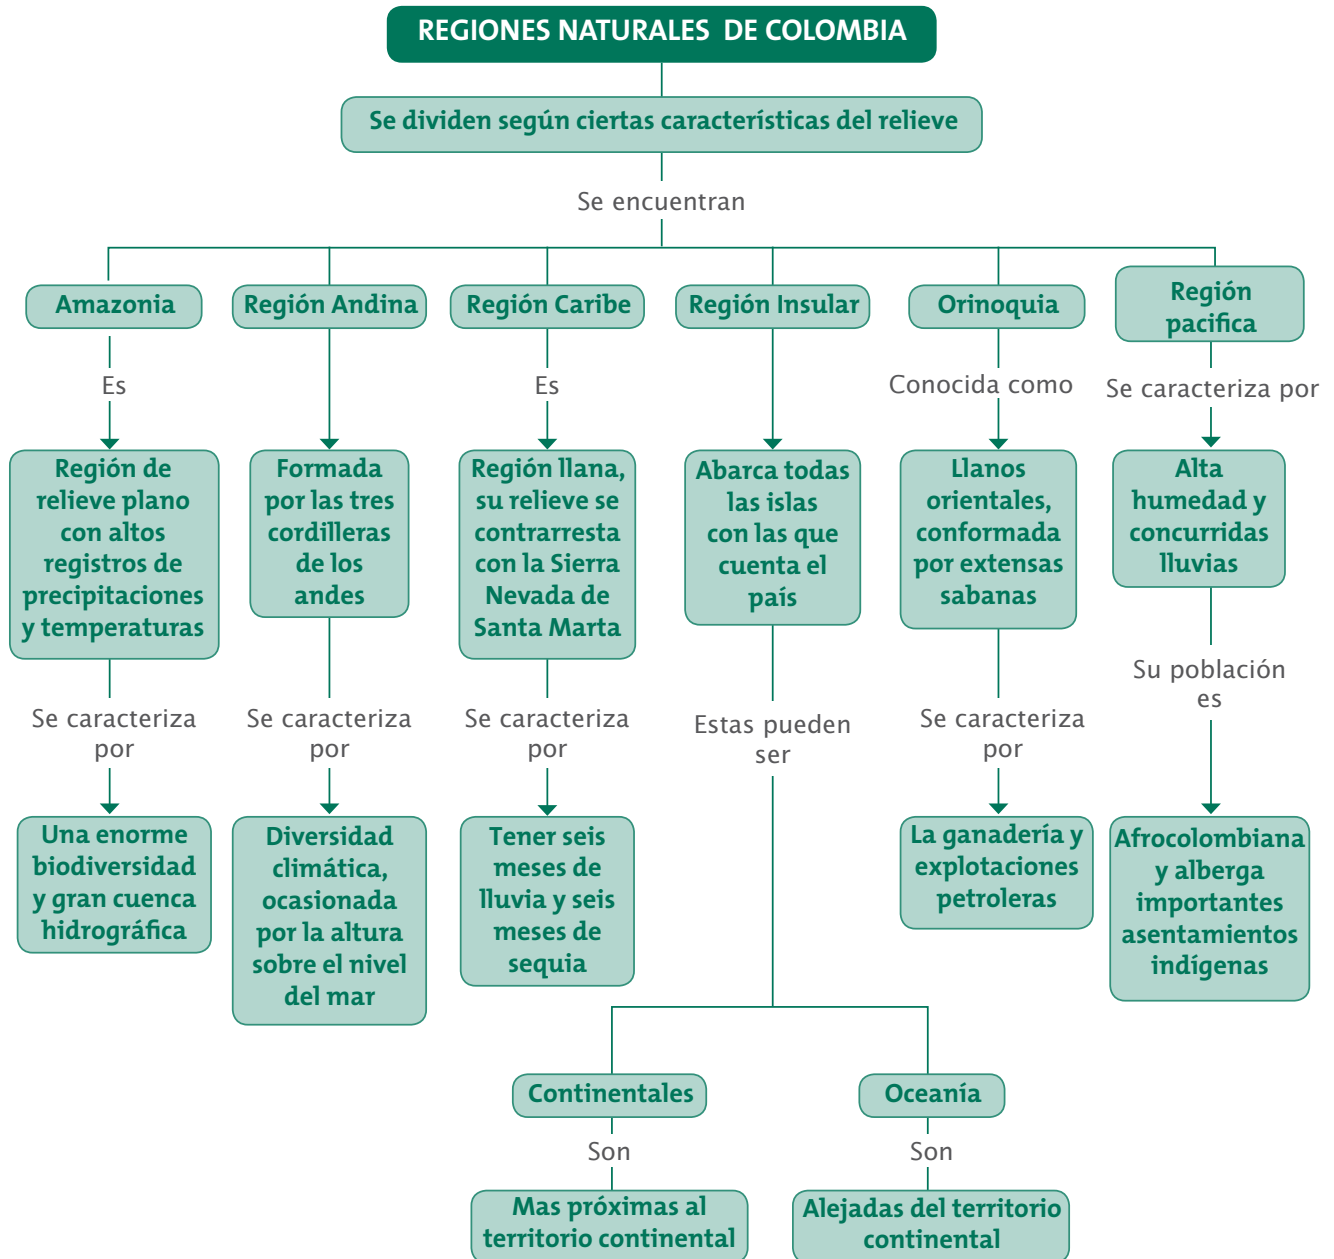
REGIONES NATURALES DE COLOMBIA

Se dividen según ciertas características del relieve

Se encuentran

Amazonia

Es

Región de relieve plano con altos registros de precipitaciones y temperaturas

Se caracteriza por

Una enorme biodiversidad y gran cuenca hidrográfica

Región Andina

Formada por las tres cordilleras de los andes

Se caracteriza por

Diversidad climática, ocasionada por la altura sobre el nivel del mar

Región Caribe

Es

Región llana, su relieve se contrarresta con la Sierra Nevada de Santa Marta

Se caracteriza por

Tener seis meses de lluvia y seis meses de sequia

Región Insular

Abarca todas las islas con las que cuenta el país

Estas pueden ser

Continentales

Son

Mas próximas al territorio continental

Oceanía

Son

Alejadas del territorio continental

Orinoquia

Conocida como

Llanos orientales, conformada por extensas sabanas

Se caracteriza por

La ganadería y explotaciones petroleras

Región pacifica

Se caracteriza por

Alta humedad y concurridas lluvias

Su población es

Afrocolombiana y alberga importantes asentamientos indígenas